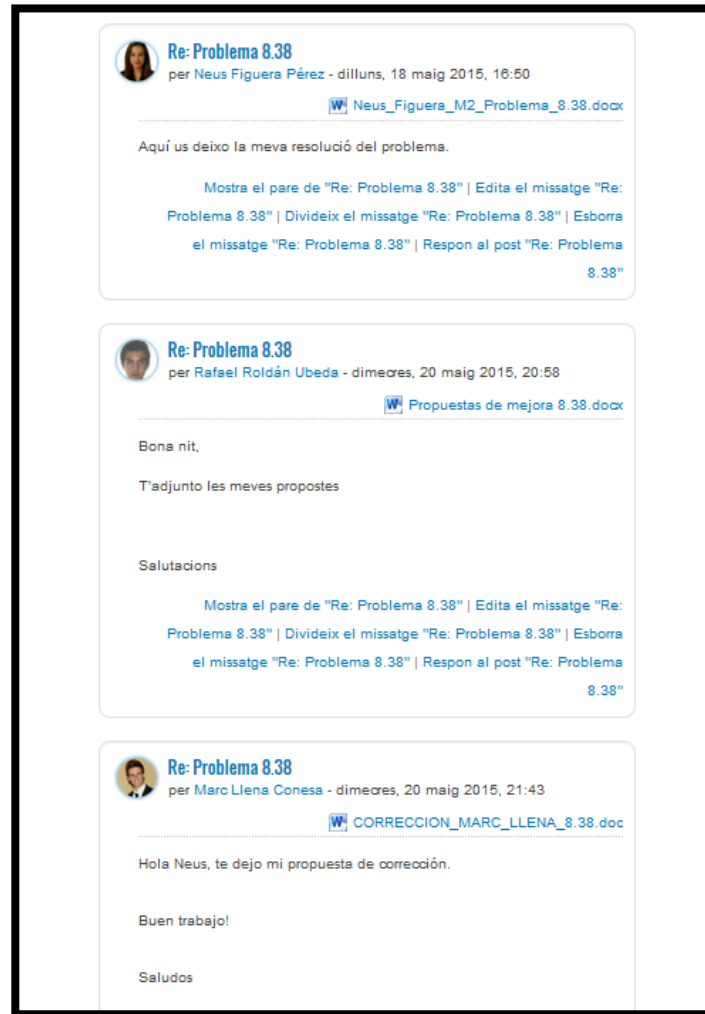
Re: Problema 8.38
per Neus Figuera Pérez - dilluns, 18 maig 2015, 16:50

Neus_Figuera_M2_Problema_8.38.docx

Aquí us deixo la meva resolució del problema.

Mostra el pare de "Re: Problema 8.38" | Edita el missatge "Re: Problema 8.38" | Divideix el missatge "Re: Problema 8.38" | Esborra el missatge "Re: Problema 8.38" | Respon al post "Re: Problema 8.38"

Re: Problema 8.38
per Rafael Roldán Ubeda - dimecres, 20 maig 2015, 20:58

Propuestas de mejora 8.38.docx

Bona nit,

T'adjunto les meves propostes

Salutacions

Mostra el pare de "Re: Problema 8.38" | Edita el missatge "Re: Problema 8.38" | Divideix el missatge "Re: Problema 8.38" | Esborra el missatge "Re: Problema 8.38" | Respon al post "Re: Problema 8.38"

Re: Problema 8.38
per Marc Llena Conesa - dimecres, 20 maig 2015, 21:43

CORRECCION_MARC_LLENA_8.38.doc

Hola Neus, te dejo mi propuesta de corrección.

Buen trabajo!

Saludos